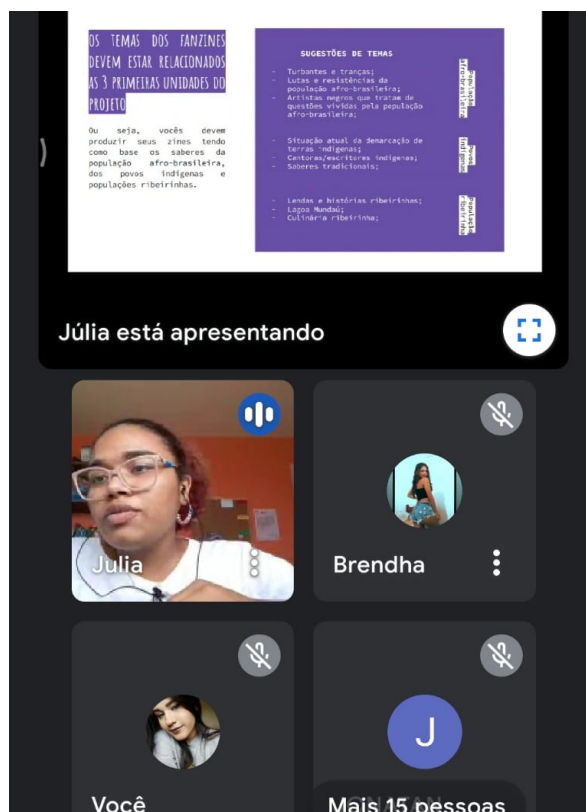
OS TEMAS DOS FANZINES DEVEM ESTAR RELACIONADOS AS 3 PRIMEIRAS UNIDADES DO PROJETO

Ou seja, vocês devem produzir seus zines tendo como base os saberes da população afro-brasileira, dos povos indígenas e populações ribeirinhas.

SUGESTÕES DE TEMAS

- Turbantes e tranças;
- Lutas e resistências da população afro-brasileira;
- Artistas negros que tratam de questões vividas pela população afro-brasileira;

População afro-brasileira

- Situação atual da demarcação de terras indígenas;
- Cantoras/escritores indígenas;
- Saberes tradicionais;

Povos indígenas

- Lendas e histórias ribeirinhas;
- Lagoa Mundaú;
- Culinária ribeirinha;

População ribeirinha

Júlia está apresentando

Julia

Brendha

J

Você

Mais 15 pessoas